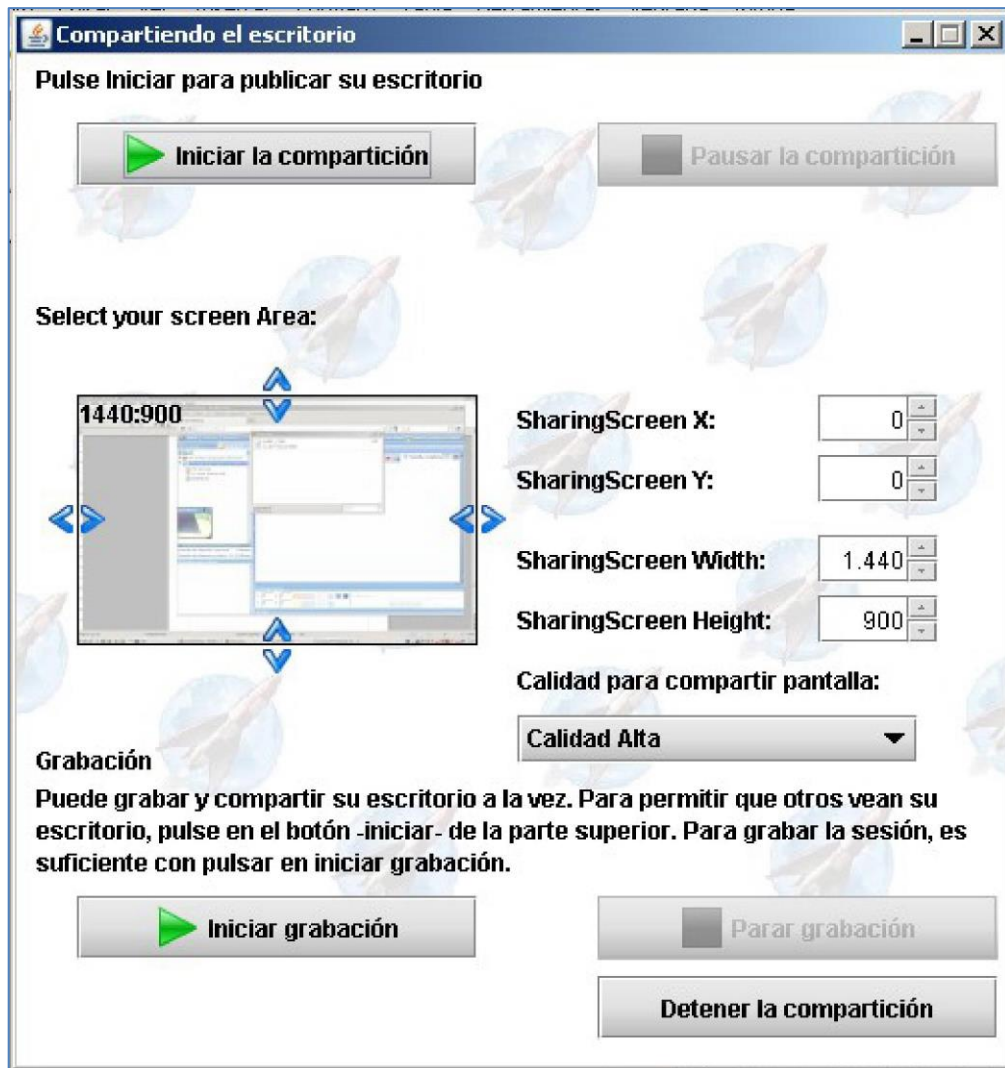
Compartiendo el escritorio

Pulse Iniciar para publicar su escritorio

Iniciar la compartición

Pausar la compartición

Select your screen Area:

1440:900

SharingScreen X: 0

SharingScreen Y: 0

SharingScreen Width: 1.440

SharingScreen Height: 900

Calidad para compartir pantalla:

Calidad Alta

Grabación

Puede grabar y compartir su escritorio a la vez. Para permitir que otros vean su escritorio, pulse en el botón -iniciar- de la parte superior. Para grabar la sesión, es suficiente con pulsar en iniciar grabación.

Iniciar grabación

Parar grabación

Detener la compartición